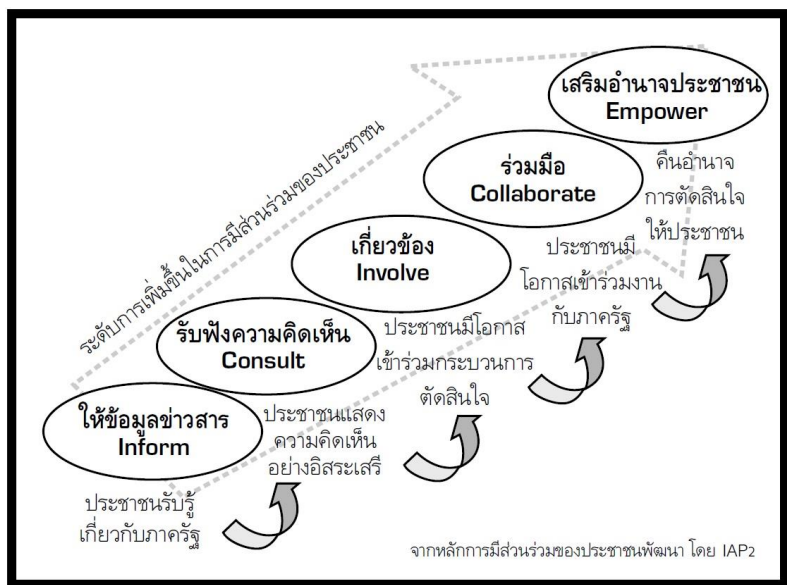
ระดับการเพิ่มขึ้นในการมีส่วนร่วมของประชาชน

เสริมอำนาจประชาชน
Empower

คืนอำนาจการตัดสินใจให้ประชาชน

ร่วมมือ
Collaborate

ประชาชนมีโอกาสเข้าร่วมงานกับภาครัฐ

เกี่ยวข้อง
Involve

ประชาชนมีโอกาสเข้าร่วมกระบวนการตัดสินใจ

รับฟังความคิดเห็น
Consult

ประชาชนแสดงความคิดเห็นอย่างอิสระเสรี

ให้ข้อมูลข่าวสาร
Inform

ประชาชนรับรู้เกี่ยวกับภาครัฐ

จากหลักการมีส่วนร่วมของประชาชนพัฒนา โดย IAP2